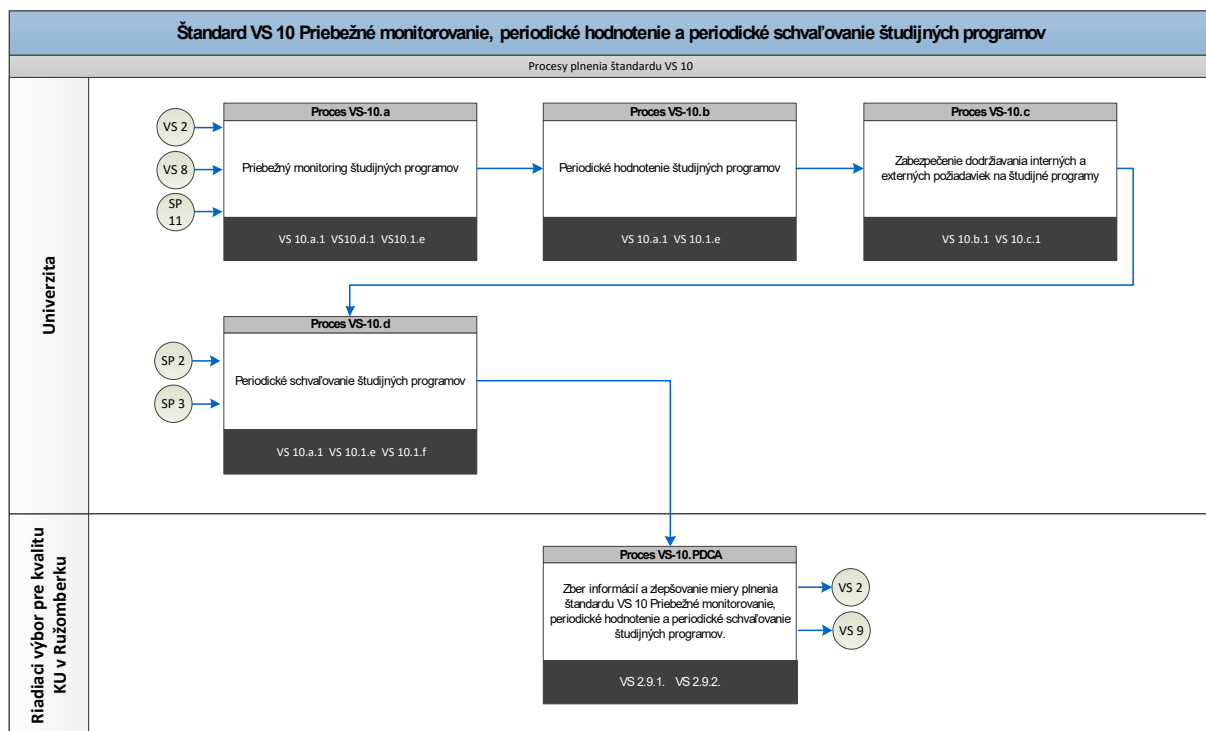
Štandard VS 10 Priebežné monitorovanie, periodické hodnotenie a periodické schvaľovanie študijných programov

Procesy plnenia štandardu VS 10

Univerzita

VS 2

VS 8

SP 11

Proces VS-10.a

Priebežný monitoring študijných programov

VS 10.a.1 VS10.d.1 VS10.1.e

Proces VS-10.b

Periodické hodnotenie študijných programov

VS 10.a.1 VS 10.1.e

Proces VS-10.c

Zabezpečenie dodržiavania interných a externých požiadaviek na študijné programy

VS 10.b.1 VS 10.c.1

SP 2

SP 3

Proces VS-10.d

Periodické schvaľovanie študijných programov

VS 10.a.1 VS 10.1.e VS 10.1.f

Riadiaci výbor pre kvalitu KU v Ružomberku

Proces VS-10.PDCA

Zber informácií a zlepšovanie miery plnenia štandardu VS 10 Priebežné monitorovanie, periodické hodnotenie a periodické schvaľovanie študijných programov.

VS 2.9.1. VS 2.9.2.

VS 2

VS 9